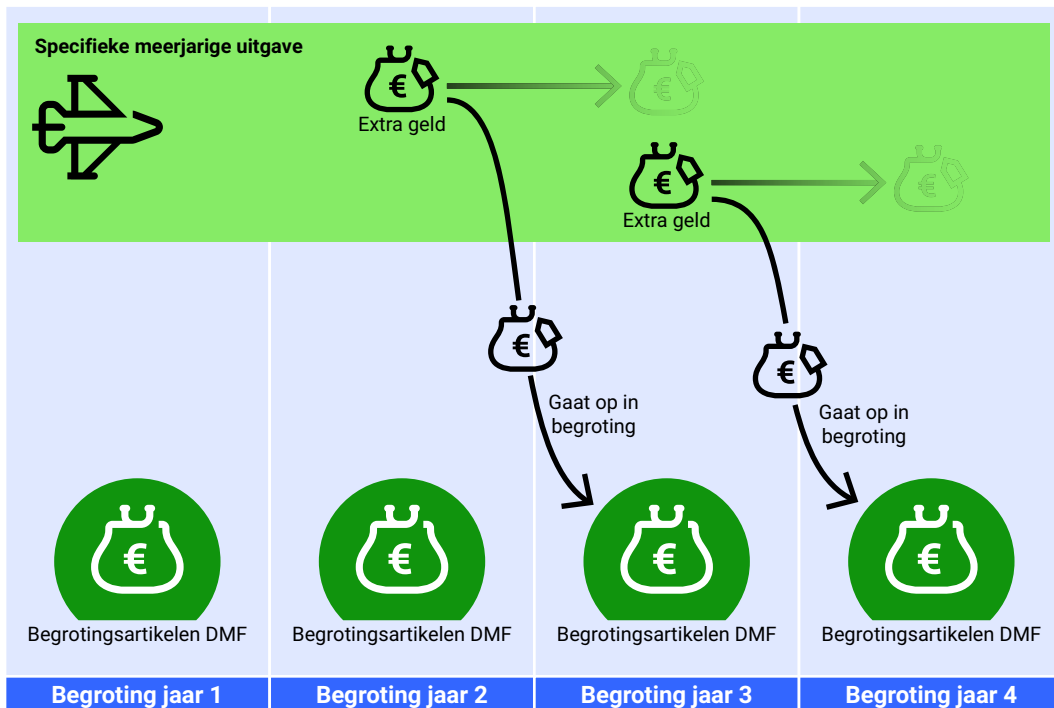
Specifieke meerjarige uitgave

€
Extra geld

€

€
Extra geld

€

€
Gaat op in begroting

€
Gaat op in begroting

€
Begrotingsartikelen DMF

€
Begrotingsartikelen DMF

€
Begrotingsartikelen DMF

€
Begrotingsartikelen DMF

Begroting jaar 1

Begroting jaar 2

Begroting jaar 3

Begroting jaar 4